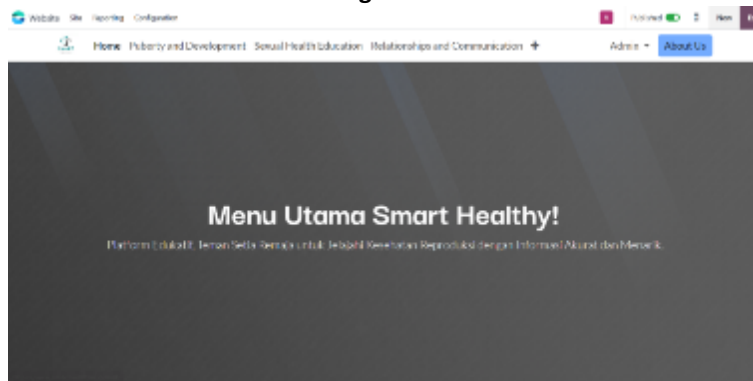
Website Site Reporting Configuration

Published

New

Home Puberty and Development Sexual Health Education Relationships and Communication +

Admin

About Us

Menu Utama Smart Healthy!

Platform Edukatif, Teman Setia Remaja untuk Jelajahi Kesehatan Reproduksi dengan Informasi Akurat dan Menarik